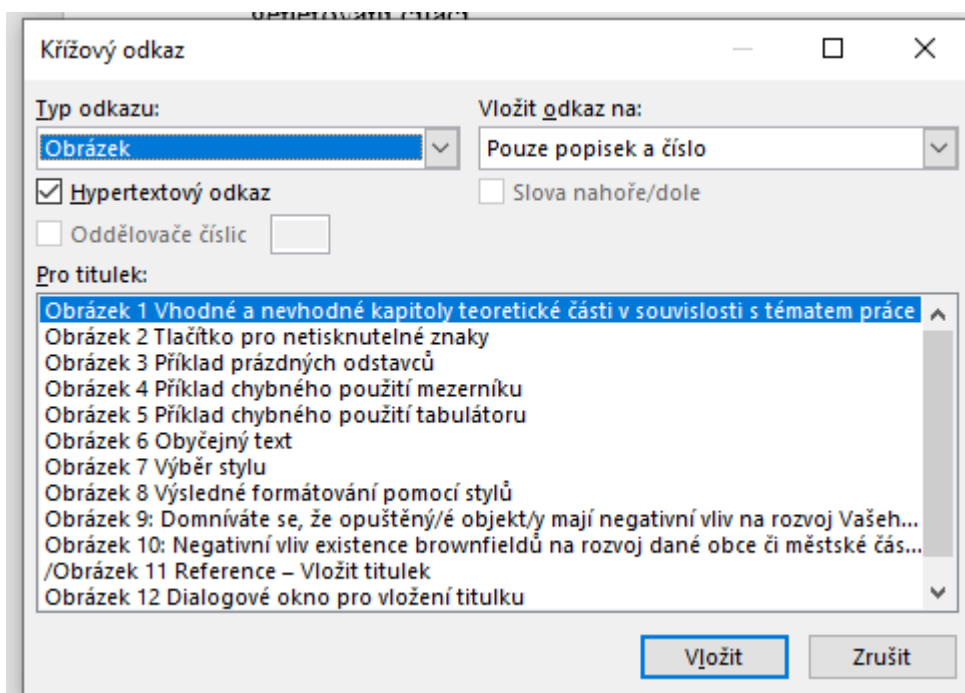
generovaní citací

Křížový odkaz

Typ odkazu:
Obrázek

Vložit odkaz na:
Pouze popisek a číslo

Hypertextový odkaz

Slova nahoře/dole

Oddělovače číslic

Pro titulek:
Obrázek 1 Vhodné a nevhodné kapitoly teoretické části v souvislosti s tématem práce
Obrázek 2 Tlačítko pro netisknutelné znaky
Obrázek 3 Příklad prázdných odstavců
Obrázek 4 Příklad chybného použití mezerníku
Obrázek 5 Příklad chybného použití tabulátoru
Obrázek 6 Obyčejný text
Obrázek 7 Výběr stylu
Obrázek 8 Výsledné formátování pomocí stylů
Obrázek 9: Domníváte se, že opuštěný/é objekt/y mají negativní vliv na rozvoj Vašeh...
Obrázek 10: Negativní vliv existence brownfieldů na rozvoj dané obce či městské čás...
/Obrázek 11 Reference – Vložit titulek
Obrázek 12 Dialogové okno pro vložení titulku

Vložit

Zrušit